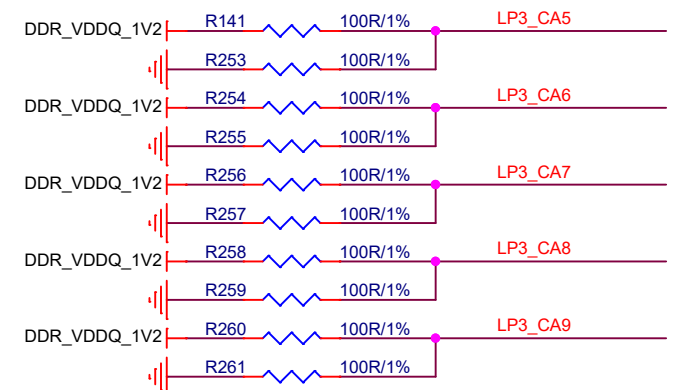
DDR_VDDQ_1V2
R141
100R/1%
LP3_CA5
R253
100R/1%
DDR_VDDQ_1V2
R254
100R/1%
LP3_CA6
R255
100R/1%
DDR_VDDQ_1V2
R256
100R/1%
LP3_CA7
R257
100R/1%
DDR_VDDQ_1V2
R258
100R/1%
LP3_CA8
R259
100R/1%
DDR_VDDQ_1V2
R260
100R/1%
LP3_CA9
R261
100R/1%